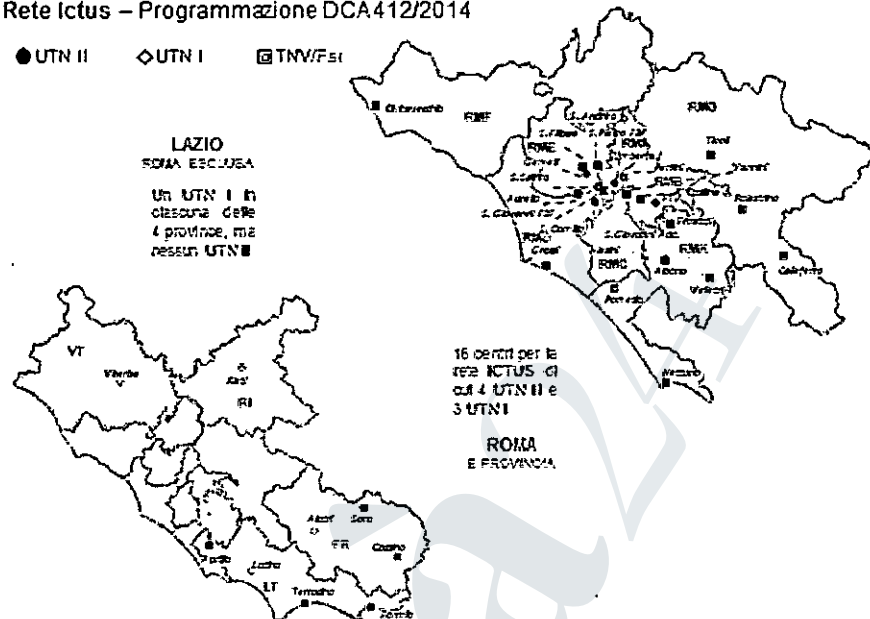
Rete Ictus – Programmazione DCA412/2014

UTN II ◇UTN I TNV/Fs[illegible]

LAZIO
ROMA ESCLUSA

Un UTN I in ciascuna delle 4 province, ma nessun UTN II

16 centri per la rete ICTUS di cui 4 UTN II e 3 UTN I

ROMA
E PROVINCIA

Civitavecchia
RMF
RMG
S. Andrea
S. Filippo
S. Pertini
RME
Tivoli
Gemelli
S. Spirito
Umberto I
Aurelio
S. Camillo
Vannini
RMB
Casilino
Palestrina
S. Giovanni
S. Eugenio
Frascati
RMD
Grassi
RMC
RMH
Albano
Colleferro
Pomezia
Velletri
Nettuno

VT
Viterbo
Rieti
RI
Alatri
Sora
FR
Cassino
Latina
LT
Terracina
Formia